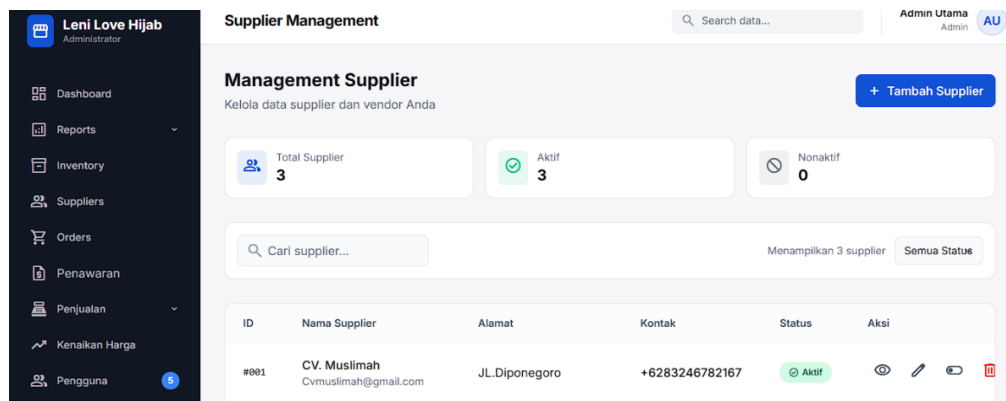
Leni Love Hijab
Administrator

Dashboard
Reports
Inventory
Suppliers
Orders
Penawaran
Penjualan
Kenaikan Harga
Pengguna 5

Supplier Management

Search data...

Admin Utama
Admin
AU

Management Supplier
Kelola data supplier dan vendor Anda

+ Tambah Supplier

Total Supplier
3

Aktif
3

Nonaktif
0

Cari supplier...

Menampilkan 3 supplier

Semua Status

| ID | Nama Supplier | Alamat | Kontak | Status | Aksi |
|---|---|---|---|---|---|
| #001 | CV. Muslimah Cvmuslimah@gmail.com | JL.Diponegoro | +6283246782167 | Aktif | |